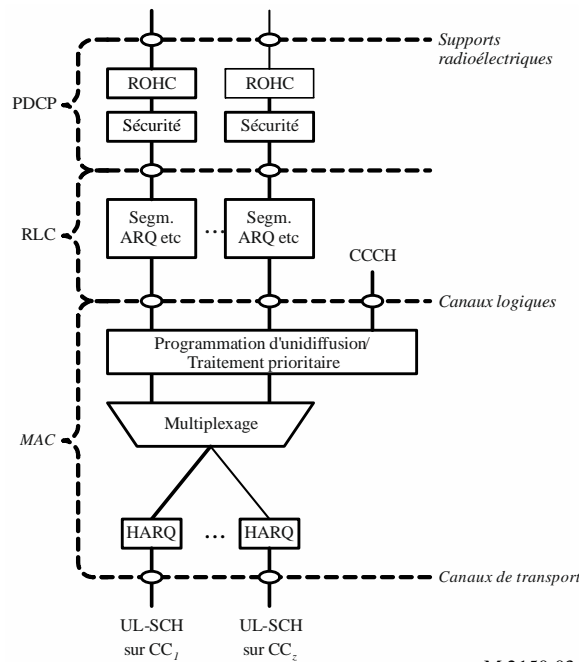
Supports radioélectriques

PDCP

ROHC

ROHC

Sécurité

Sécurité

RLC

Segm. ARQ etc

...

Segm. ARQ etc

CCCH

Canaux logiques

Programmation d'unidiffusion/ Traitement prioritaire

Multiplexage

MAC

HARQ

...

HARQ

Canaux de transport

UL-SCH sur $CC_1$

UL-SCH sur $CC_z$

M.2150-02